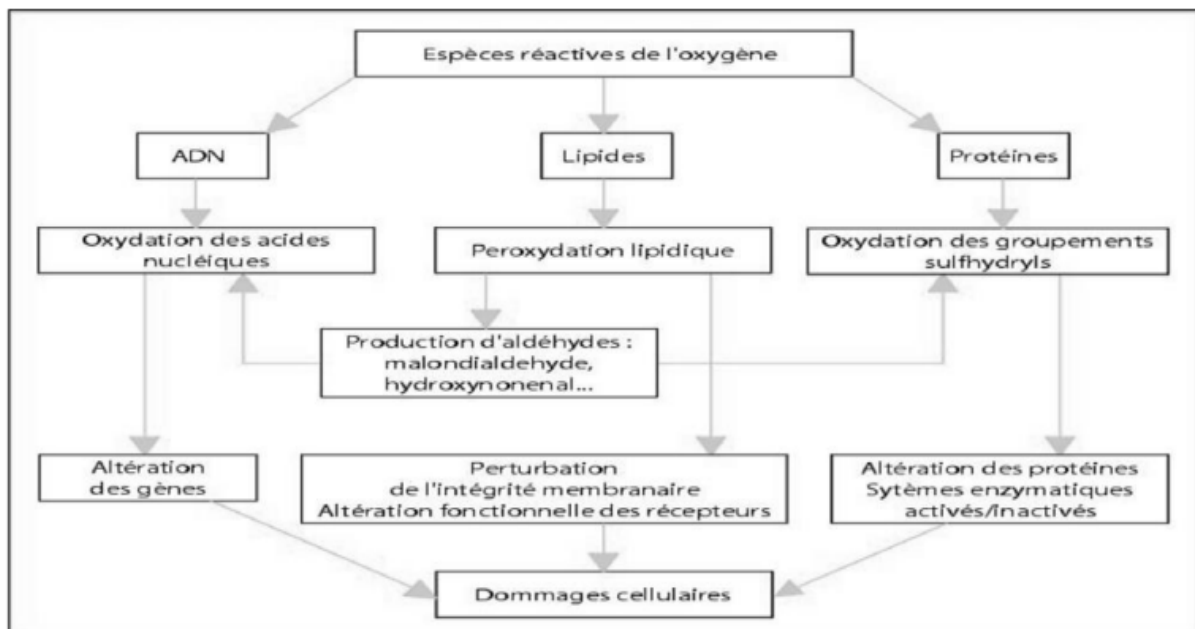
Espèces réactives de l'oxygène

ADN

Lipides

Protéines

Oxydation des acides nucléiques

Peroxydation lipidique

Oxydation des groupements sulfhydryls

Production d'aldéhydes : malondialdehyde, hydroxynonenal...

Altération des gènes

Perturbation de l'intégrité membranaire Altération fonctionnelle des récepteurs

Altération des protéines Sytèmes enzymatiques activés/inactivés

Dommages cellulaires